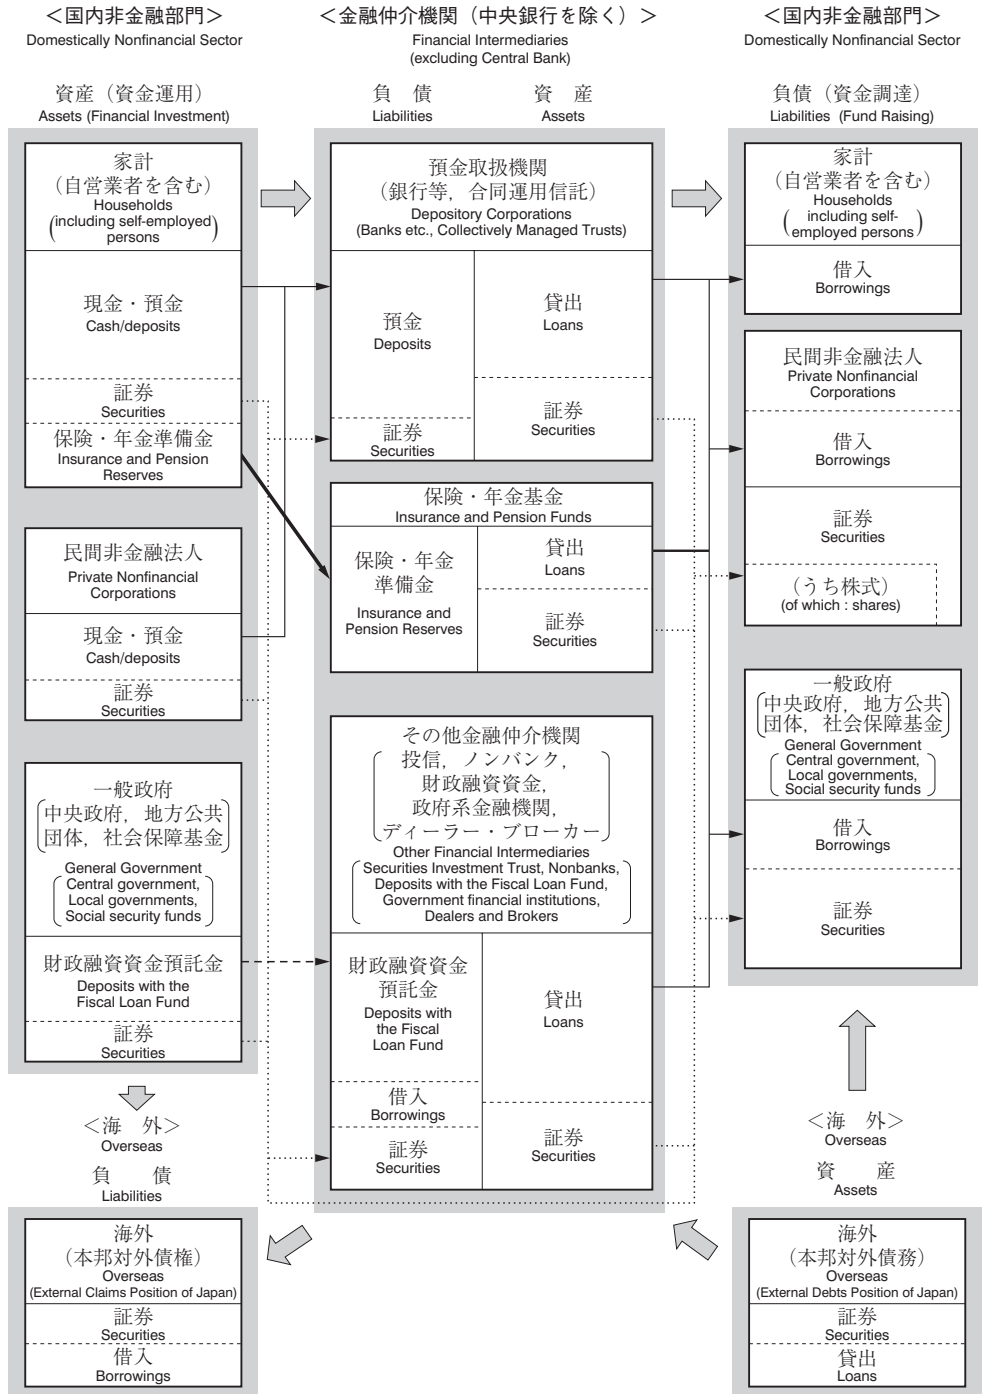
<国内非金融部門>
Domestically Nonfinancial Sector

資産（資金運用）
Assets (Financial Investment)

家計
（自営業者を含む）
Households
(including self-employed persons)

現金・預金
Cash/deposits

証券
Securities

保険・年金準備金
Insurance and Pension Reserves

民間非金融法人
Private Nonfinancial Corporations

現金・預金
Cash/deposits

証券
Securities

一般政府
（中央政府，地方公共団体，社会保障基金）
General Government
(Central government, Local governments, Social security funds)

財政融資資金預託金
Deposits with the Fiscal Loan Fund

証券
Securities

<海　外>
Overseas
負　債
Liabilities

海外
（本邦対外債権）
Overseas
(External Claims Position of Japan)
証券
Securities
借入
Borrowings

<金融仲介機関（中央銀行を除く）>
Financial Intermediaries
(excluding Central Bank)

負　債
Liabilities
資　産
Assets

預金取扱機関
（銀行等，合同運用信託）
Depository Corporations
(Banks etc., Collectively Managed Trusts)

預金
Deposits
証券
Securities
貸出
Loans
証券
Securities

保険・年金基金
Insurance and Pension Funds

保険・年金準備金
Insurance and Pension Reserves
貸出
Loans
証券
Securities

その他金融仲介機関
（投信，ノンバンク，財政融資資金，政府系金融機関，ディーラー・ブローカー）
Other Financial Intermediaries
(Securities Investment Trust, Nonbanks, Deposits with the Fiscal Loan Fund, Government financial institutions, Dealers and Brokers)

財政融資資金預託金
Deposits with the Fiscal Loan Fund
借入
Borrowings
証券
Securities
貸出
Loans
証券
Securities

<国内非金融部門>
Domestically Nonfinancial Sector

負債（資金調達）
Liabilities (Fund Raising)

家計
（自営業者を含む）
Households
(including self-employed persons)

借入
Borrowings

民間非金融法人
Private Nonfinancial Corporations

借入
Borrowings

証券
Securities

（うち株式）
(of which : shares)

一般政府
（中央政府，地方公共団体，社会保障基金）
General Government
(Central government, Local governments, Social security funds)

借入
Borrowings

証券
Securities

<海　外>
Overseas
資　産
Assets

海外
（本邦対外債務）
Overseas
(External Debts Position of Japan)
証券
Securities
貸出
Loans